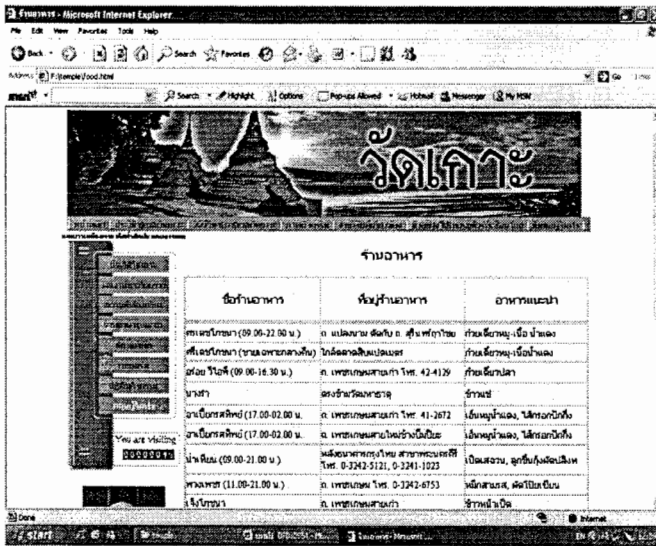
ร้านอาหาร - Microsoft Internet Explorer

File Edit View Favorites Tools Help

Back Search Favorites

Address F:\temple\food.html

Go

msn Search Highlight Options Pop-ups Allowed Hotmail Messenger My MSN

วัดเกาะ

ร้านอาหาร

| ชื่อร้านอาหาร | ที่อยู่ร้านอาหาร | อาหารแนะนำ |
|---|---|---|
| ศรเพชรโภชนา (09.00-22.00 น.) | ถ. แปลงนาม ตัดกับ ถ. สุขพัฒนาไชย | ก๋วยเตี๋ยวหมู-เนื้อ น้ำแดง |
| ศรีเพชรโภชนา (ชามเพชรกลางคืน) | ใกล้ตลาดสินแปลงเชร | ก๋วยเตี๋ยวหมู-เนื้อน้ำแดง |
| อร่อย วิไลพ์ (09.00-16.30 น.) | ถ. เพชรเกษมสายเก่า โทร. 42-4129 | ก๋วยเตี๋ยวปลา |
| บางสา | ตรงข้ามวัดมหาธาตุ | ข้าวแช่ |
| อาเปี๊ยกรสทิพย์ (17.00-02.00 น. | ถ. เพชรเกษมสายเก่า โทร. 41-2672 | เย็นหมูน้ำแดง, ไส้กรอกปักกิ่ง |
| อาเปี๊ยกรสทิพย์ (17.00-02.00 น. | ถ. เพชรเกษมสายใหม่ข้างปั๊มปีปะ | เย็นหมูน้ำแดง, ไส้กรอกปักกิ่ง |
| น้ำเพียน (09.00-21.00 น.) | หลังธนาคารกรุงไทย สาขาพระนครคีรี โทร. 0-3242-5121, 0-3241-1023 | เป็ดพะโล้, ลูกชิ้นกุ้งผัดเลือด |
| พวงเพชร (11.00-21.00 น.) | ถ. เพชรเกษม โทร. 0-3242-6753 | หมี่กรอบ, ผัดไทยเขียน |
| เจ๊บัวบาน | ถ. เพชรเกษมสายเก่า | ข้าวหน้าเป็ด |

You are visiting
00000971

Done
Internet
start